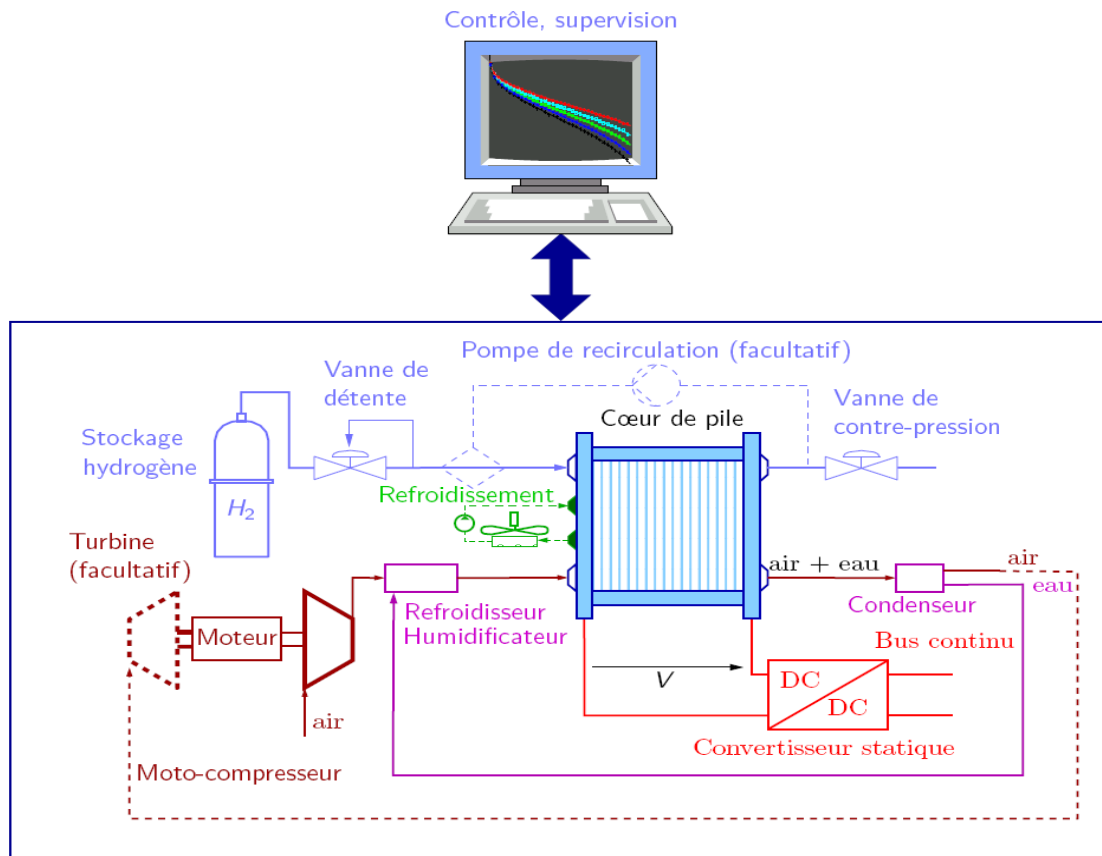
Contrôle, supervision

Pompe de recirculation (facultatif)

Vanne de détente

Stockage hydrogène

$H_2$

Cœur de pile

Vanne de contre-pression

Refroidissement

Turbine (facultatif)

Moteur

air

Refroidisseur Humidificateur

air + eau

Condenseur

air

eau

Bus continu

$V$

DC

DC

Convertisseur statique

Moto-compresseur